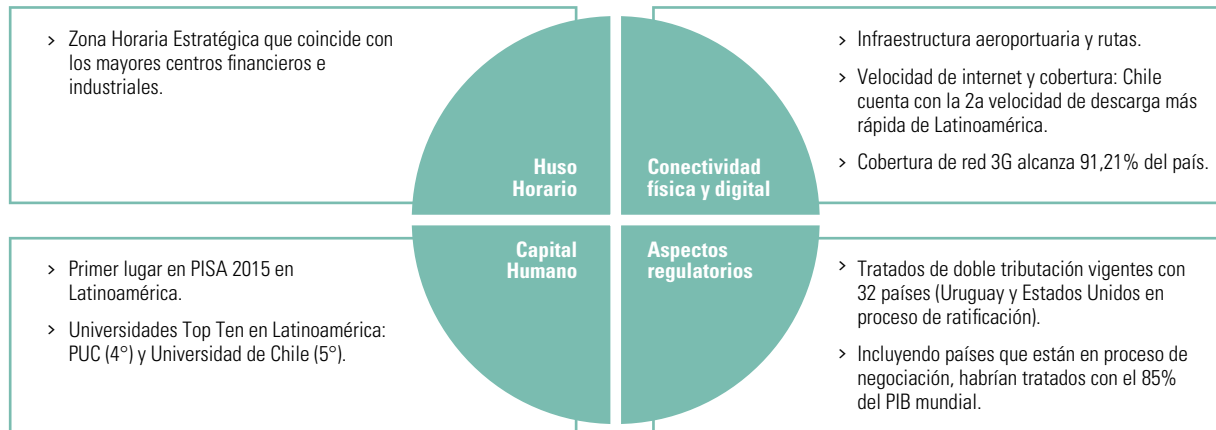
> Zona Horaria Estratégica que coincide con los mayores centros financieros e industriales.

Huso Horario

Conectividad física y digital

> Infraestructura aeroportuaria y rutas.

> Velocidad de internet y cobertura: Chile cuenta con la 2a velocidad de descarga más rápida de Latinoamérica.

> Cobertura de red 3G alcanza 91,21% del país.

Capital Humano

Aspectos regulatorios

> Primer lugar en PISA 2015 en Latinoamérica.

> Universidades Top Ten en Latinoamérica: PUC (4°) y Universidad de Chile (5°).

> Tratados de doble tributación vigentes con 32 países (Uruguay y Estados Unidos en proceso de ratificación).

> Incluyendo países que están en proceso de negociación, habrían tratados con el 85% del PIB mundial.